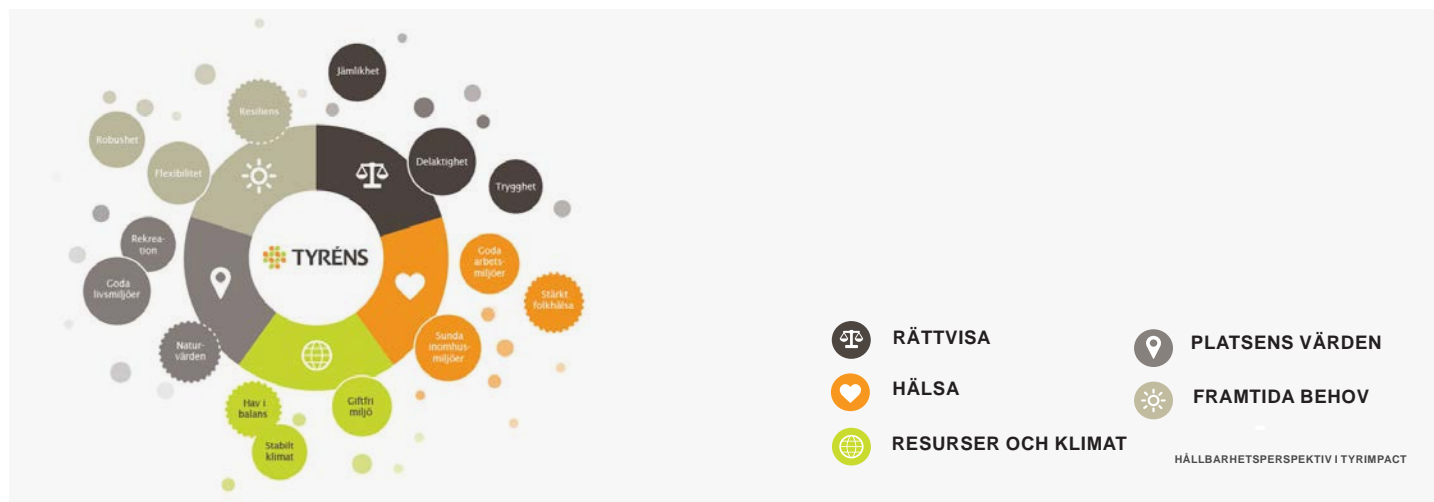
Jämlikhet

Resiliens

Robushet

Flexibilitet

Delaktighet

Trygghet

TYRÉNS

Rekreation

Goda livsmiljöer

Goda arbetsmiljöer

Stärkt folkhälsa

Naturvärden

Sunda inomhusmiljöer

Hav i balans

Giftfri miljö

Stabilt klimat

RÄTTVISA

HÄLSA

RESURSER OCH KLIMAT

PLATSENS VÄRDEN

FRAMTIDA BEHOV

HÅLLBARHETSPERSPEKTIV I TYRIMPACT